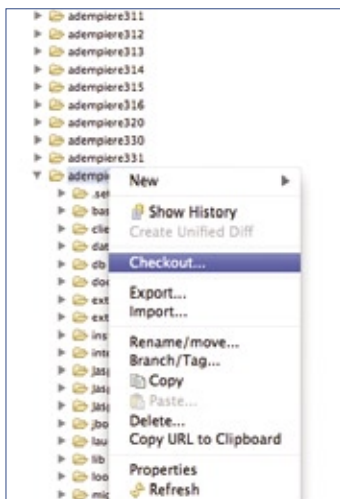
adempiere311
adempiere312
adempiere313
adempiere314
adempiere315
adempiere316
adempiere320
adempiere330
adempiere331
ademp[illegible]
.set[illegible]
bas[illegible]
clie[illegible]
dat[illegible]
db
doc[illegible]
ext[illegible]
ext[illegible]
ins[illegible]
inte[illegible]
Jas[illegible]
Jas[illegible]
Jas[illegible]
jbo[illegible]
lau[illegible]
lib
loo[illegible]
mi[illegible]

New
Show History
Create Unified Diff
Checkout...
Export...
Import...
Rename/move...
Branch/Tag...
Copy
Paste...
Delete...
Copy URL to Clipboard
Properties
Refresh